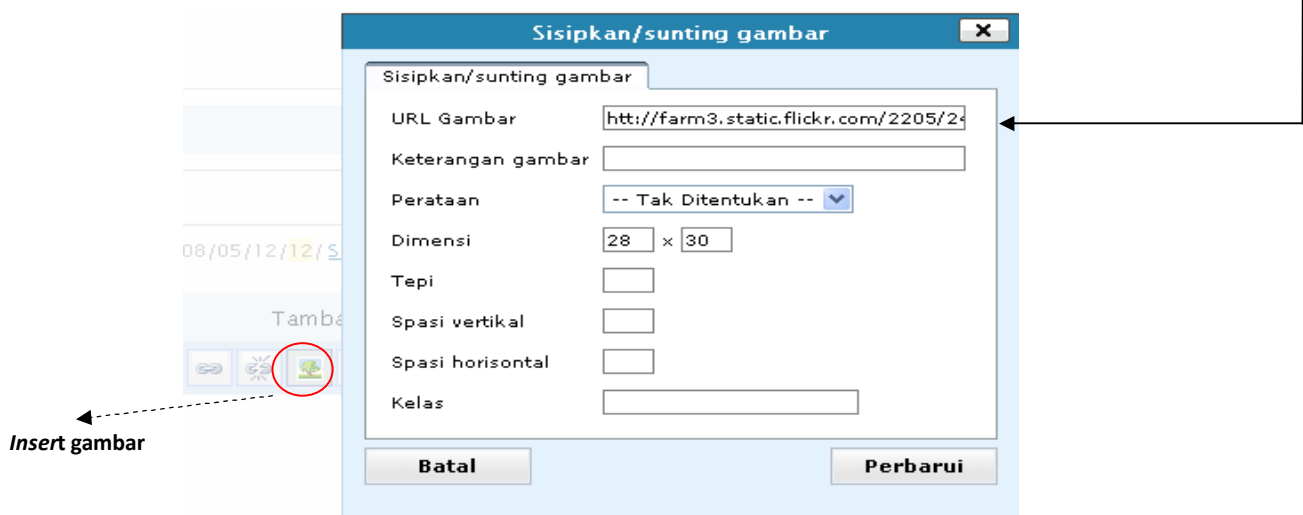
Sisipkan/sunting gambar

Sisipkan/sunting gambar

URL Gambar http://farm3.static.flickr.com/2205/2

Keterangan gambar

Perataan -- Tak Ditentukan --

Dimensi 28 x 30

Tepi

Spasi vertikal

Spasi horisontal

Kelas

Batal

Perbarui

08/05/12/12/S

Tamba

*Insert* gambar